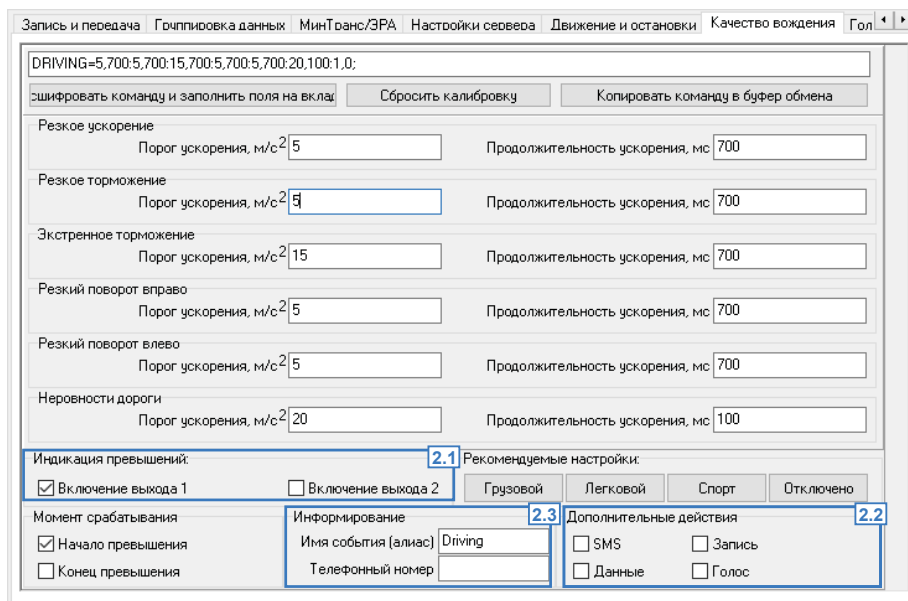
Запись и передача | Группировка данных | МинТранс/ЭРА | Настройки сервера | Движение и остановки | Качество вождения | Гол

DRIVING=5,700:5,700:15,700:5,700:5,700:20,100:1,0;

сшифровать команду и заполнить поля на вклад | Сбросить калибровку | Копировать команду в буфер обмена

Резкое ускорение
Порог ускорения, м/с$^2$ 5 Продолжительность ускорения, мс 700

Резкое торможение
Порог ускорения, м/с$^2$ 5 Продолжительность ускорения, мс 700

Экстренное торможение
Порог ускорения, м/с$^2$ 15 Продолжительность ускорения, мс 700

Резкий поворот вправо
Порог ускорения, м/с$^2$ 5 Продолжительность ускорения, мс 700

Резкий поворот влево
Порог ускорения, м/с$^2$ 5 Продолжительность ускорения, мс 700

Неровности дороги
Порог ускорения, м/с$^2$ 20 Продолжительность ускорения, мс 100

Индикация превышений: 2.1
☑ Включение выхода 1 ☐ Включение выхода 2

Рекомендуемые настройки:
Грузовой | Легковой | Спорт | Отключено

Момент срабатывания
☑ Начало превышения
☐ Конец превышения

Информирование 2.3
Имя события (алиас) Driving
Телефонный номер

Дополнительные действия 2.2
☐ SMS ☐ Запись
☐ Данные ☐ Голос